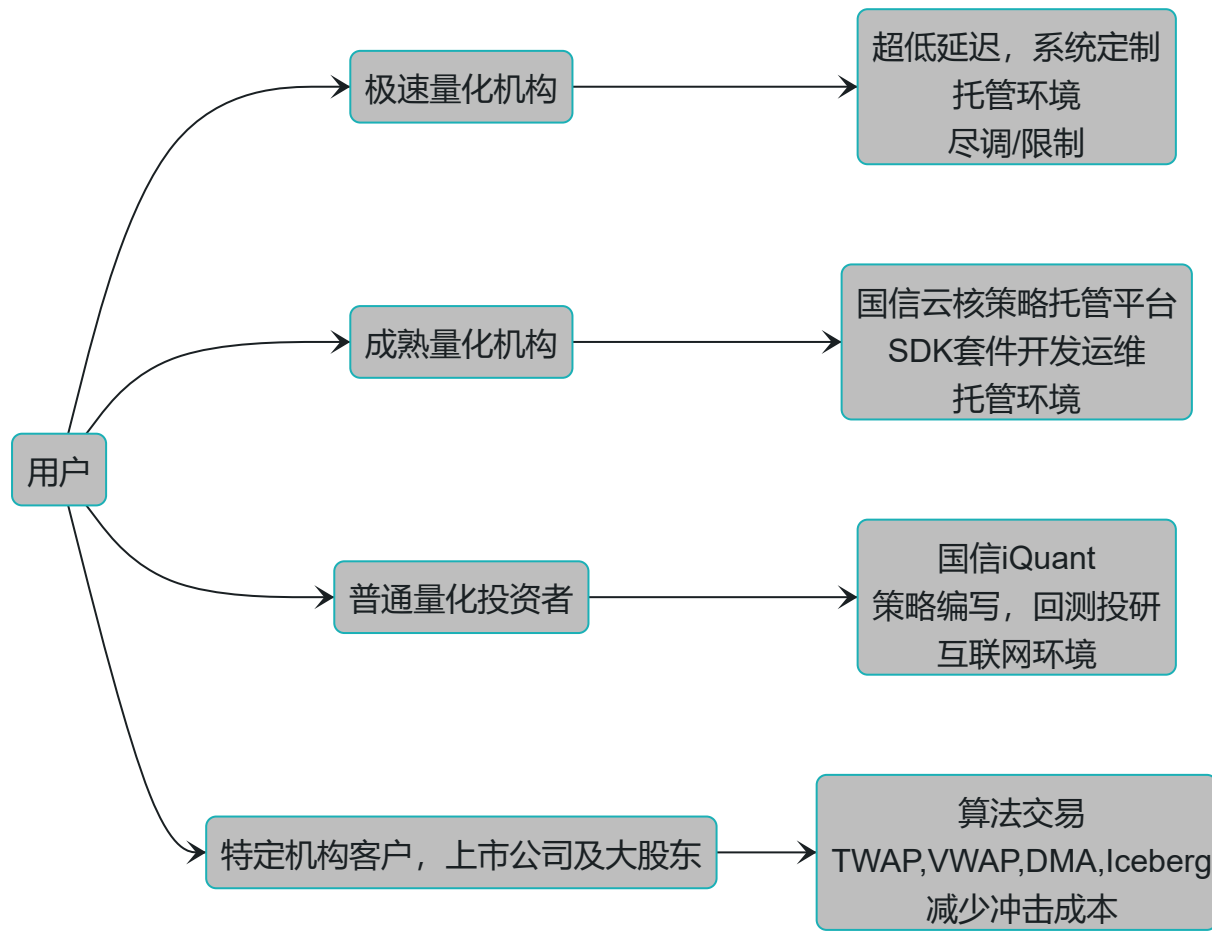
用户

极速量化机构

超低延迟，系统定制
托管环境
尽调/限制

成熟量化机构

国信云核策略托管平台
SDK套件开发运维
托管环境

普通量化投资者

国信iQuant
策略编写，回测投研
互联网环境

特定机构客户，上市公司及大股东

算法交易
TWAP,VWAP,DMA,Iceberg
减少冲击成本